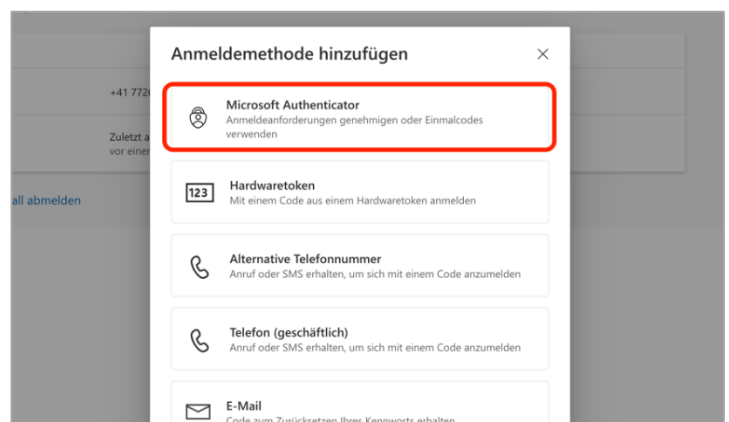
+41 772

Zuletzt a
vor einer

all abmelden

Anmeldemethode hinzufügen

×

Microsoft Authenticator
Anmeldeanforderungen genehmigen oder Einmalcodes verwenden

123

Hardwaretoken
Mit einem Code aus einem Hardwaretoken anmelden

Alternative Telefonnummer
Anruf oder SMS erhalten, um sich mit einem Code anzumelden

Telefon (geschäftlich)
Anruf oder SMS erhalten, um sich mit einem Code anzumelden

E-Mail
Code zum Zurücksetzen Ihres Kennworts erhalten